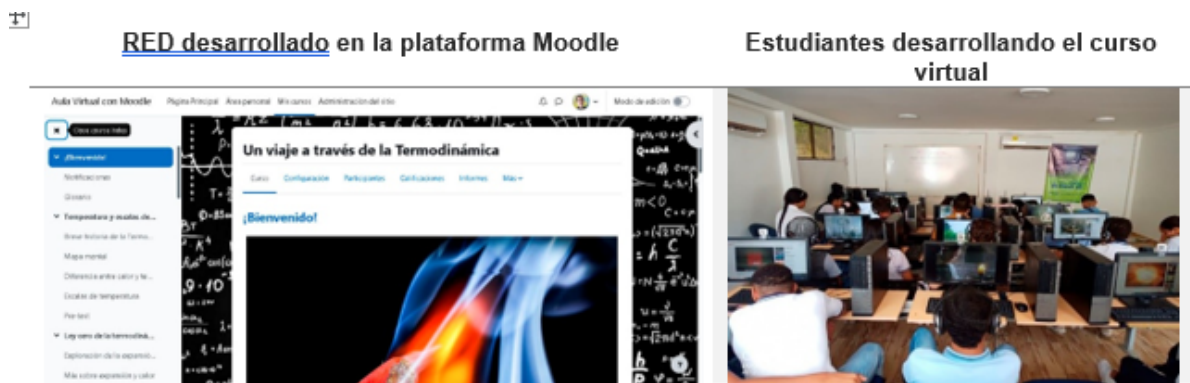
RED desarrollado en la plataforma Moodle

Estudiantes desarrollando el curso virtual

Aula Virtual con Moodle Página Principal Área personal Mis cursos Administración del sitio

Modo de edición

Cerrar curso índice

¡Bienvenido!

Notificaciones

Glosario

Temperatura y escalas de...

Breve historia de la Termo...

Mapa mental

Diferencia entre calor y te...

Escalas de temperatura

Pre test

Ley cero de la termodiná...

Exploración de la expansió...

Más sobre expansión y calor

Un viaje a través de la Termodinámica

Curso Configuración Participantes Calificaciones Informes Más

¡Bienvenido!